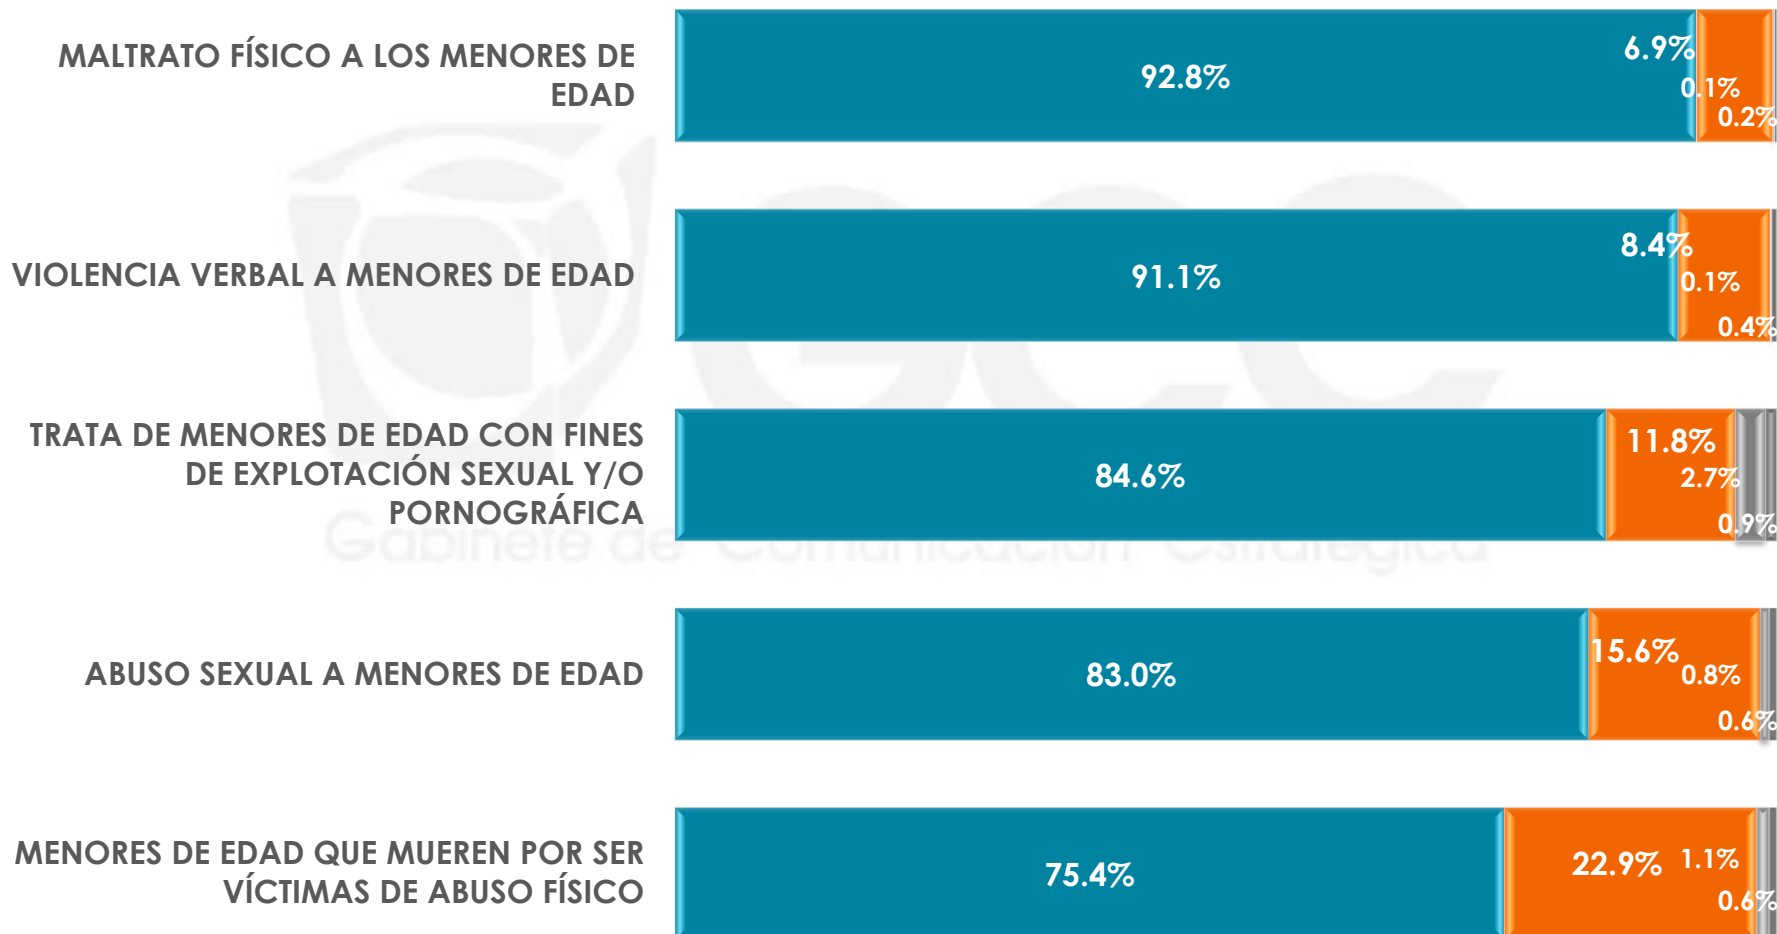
MALTRATO FÍSICO A LOS MENORES DE EDAD

92.8%
6.9%
0.1%
0.2%

VIOLENCIA VERBAL A MENORES DE EDAD

91.1%
8.4%
0.1%
0.4%

TRATA DE MENORES DE EDAD CON FINES DE EXPLOTACIÓN SEXUAL Y/O PORNOGRÁFICA

84.6%
11.8%
2.7%
0.9%

ABUSO SEXUAL A MENORES DE EDAD

83.0%
15.6%
0.8%
0.6%

MENORES DE EDAD QUE MUEREN POR SER VÍCTIMAS DE ABUSO FÍSICO

75.4%
22.9%
1.1%
0.6%

Gabinete de Comunicación Estratégica